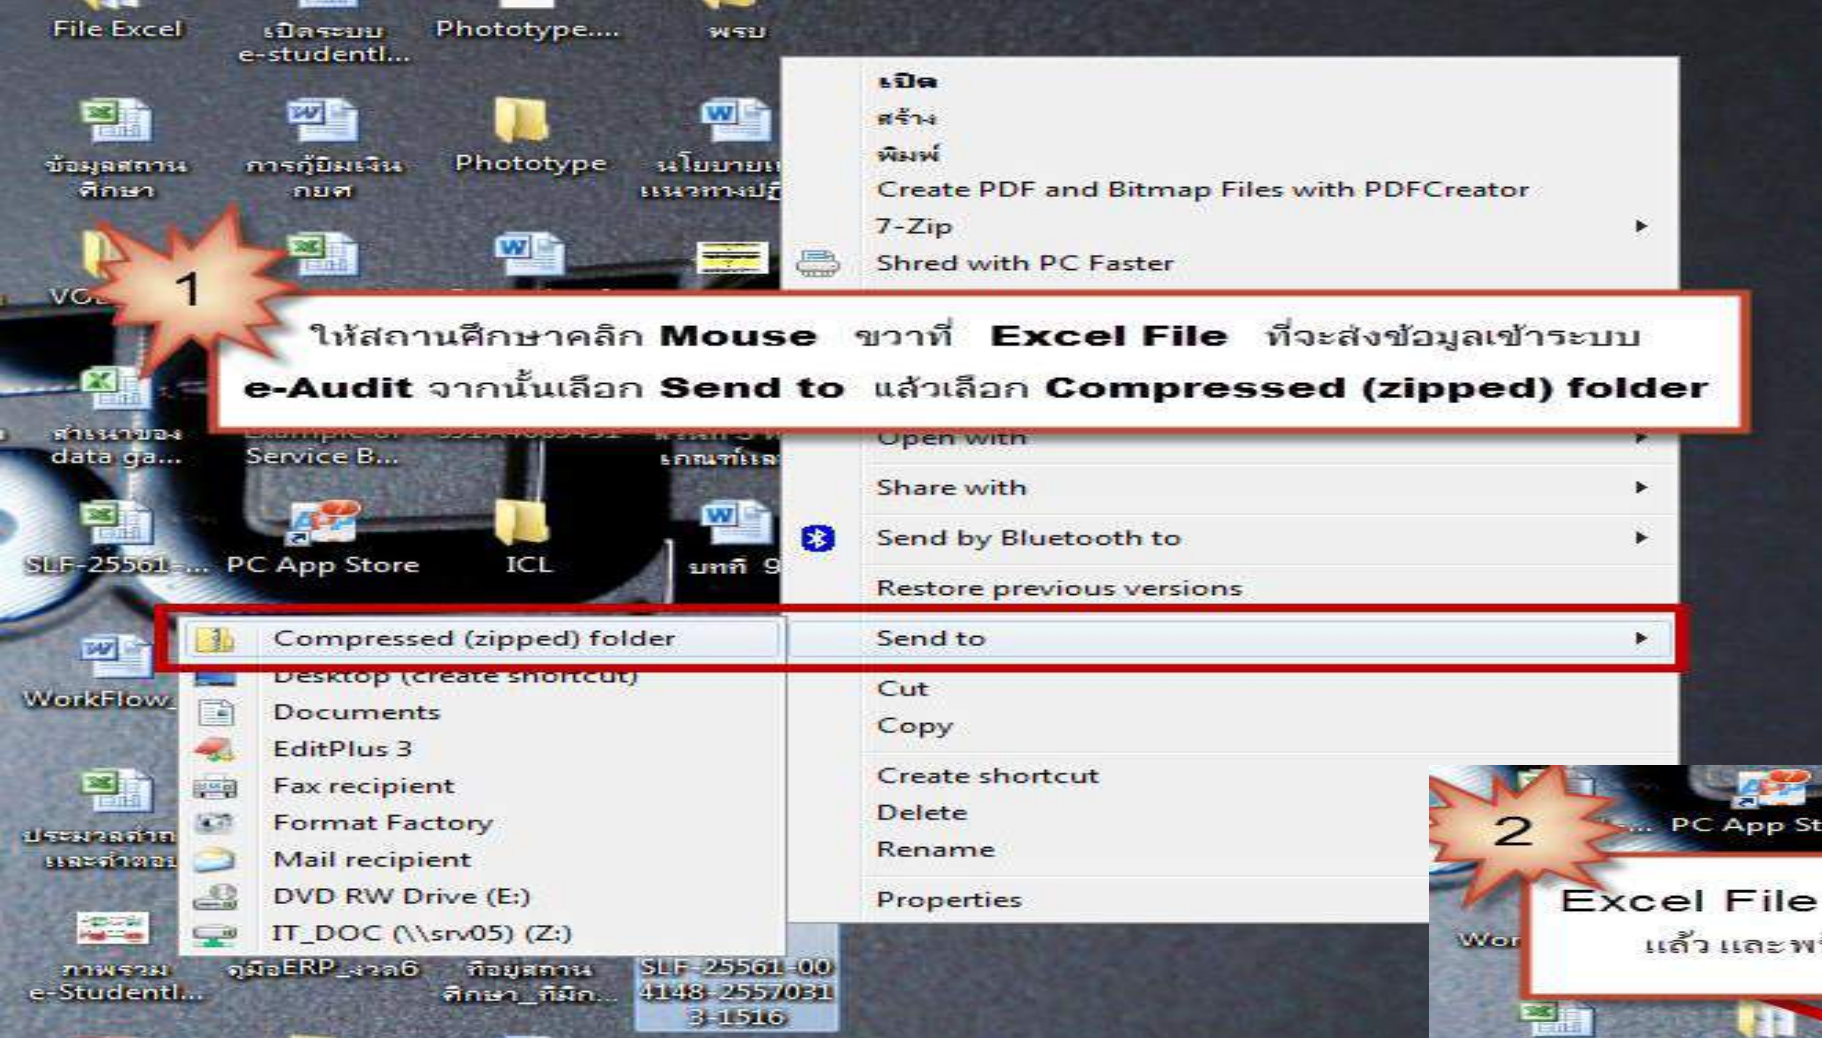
File Excel
เปิดระบบ e-studentl...
Phototype....
พรบ
ข้อมูลสถานศึกษา
การกู้ยืมเงิน กยศ
Phototype
นโยบายแนวทางปฏิ
VO
สำเนาของ data ga...
Service B...
เกณฑ์และ
SLF-25561-...
PC App Store
ICL
บทที่ 9
WorkFlow
ประมวลคำถามและคำตอบ
ภาพรวม e-Studentl...
คู่มือERP_งวด6
ที่อยู่สถานศึกษา_ที่มีก...
SLF-25561-00 4148-2557031 3-1516

เปิด
สร้าง
พิมพ์
Create PDF and Bitmap Files with PDFCreator
7-Zip
Shred with PC Faster
Open with
Share with
Send by Bluetooth to
Restore previous versions
Send to
Cut
Copy
Create shortcut
Delete
Rename
Properties

Compressed (zipped) folder
Desktop (create shortcut)
Documents
EditPlus 3
Fax recipient
Format Factory
Mail recipient
DVD RW Drive (E:)
IT_DOC (\\srv05) (Z:)

1
ให้สถานศึกษาคลิก Mouse ขวาที่ Excel File ที่จะส่งข้อมูลเข้าระบบ e-Audit จากนั้นเลือก Send to แล้วเลือก Compressed (zipped) folder

2
PC App St
Wor
Excel File
แล้ว และพ